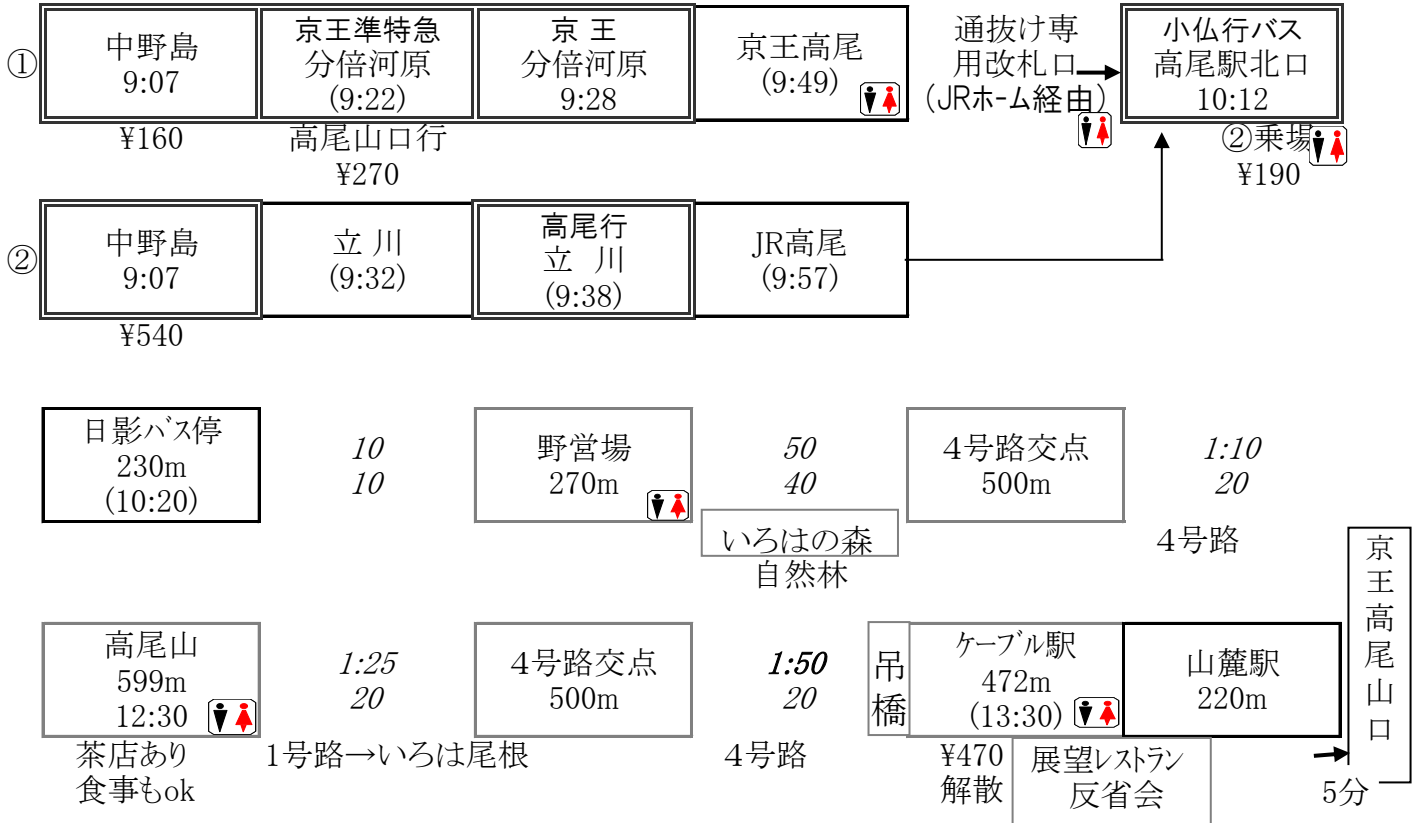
①

| 中野島 9:07 | 京王準特急 分倍河原 (9:22) | 京 王 分倍河原 9:28 | 京王高尾 (9:49) |
|---|---|---|---|

¥160　高尾山口行 ¥270

通抜け専用改札口 (JRホーム経由)

小仏行バス 高尾駅北口 10:12

②乗場 ¥190

②

| 中野島 9:07 | 立 川 (9:32) | 高尾行 立 川 (9:38) | JR高尾 (9:57) |
|---|---|---|---|

¥540

日影バス停 230m (10:20)

10
10

野営場 270m

50
40

いろはの森 自然林

4号路交点 500m

1:10
20

4号路

京王高尾山口

高尾山 599m 12:30

茶店あり 食事もok

1:25
20

1号路→いろは尾根

4号路交点 500m

1:50
20

4号路

吊橋

ケーブル駅 472m (13:30)

山麓駅 220m

¥470 解散

展望レストラン 反省会

5分